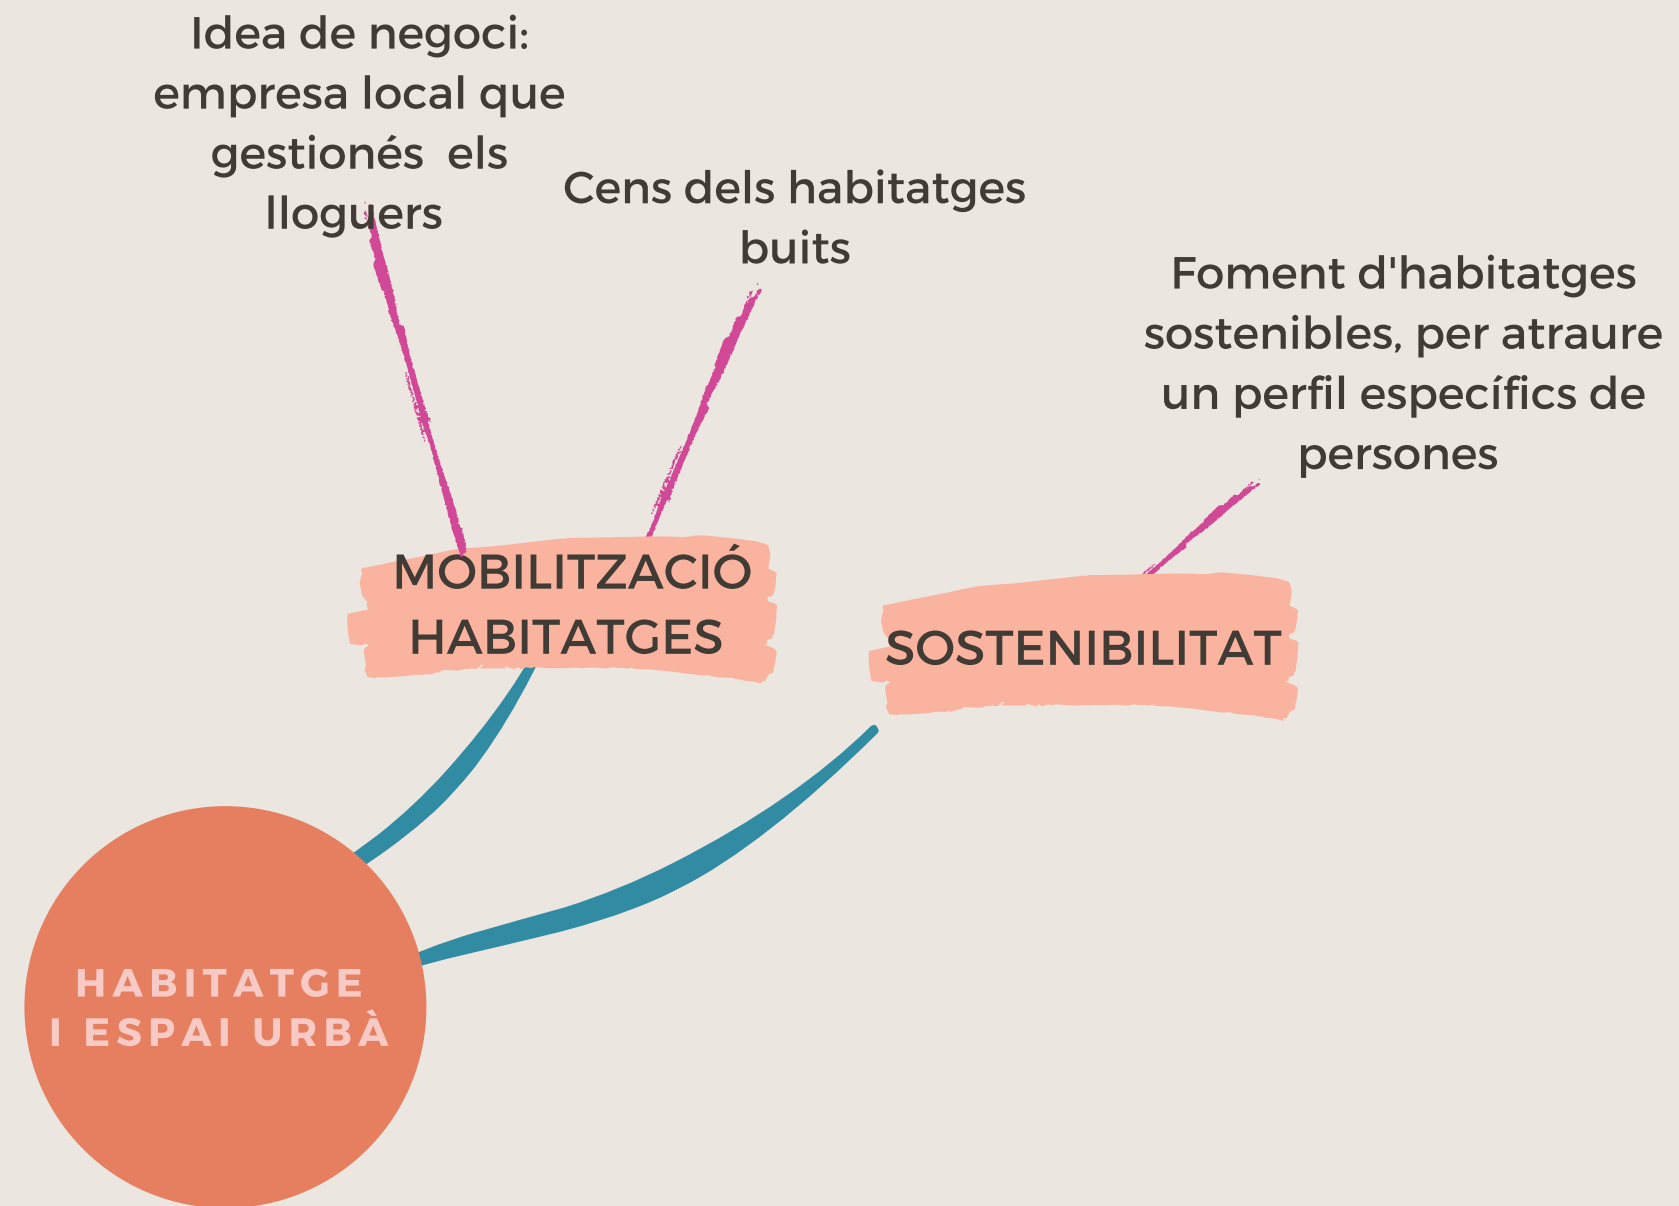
Idea de negoci: empresa local que gestionés els lloguers

Cens dels habitatges buits

Foment d'habitatges sostenibles, per atraure un perfil específics de persones

MOBILITZACIÓ HABITATGES

SOSTENIBILITAT

HABITATGE I ESPAI URBÀ